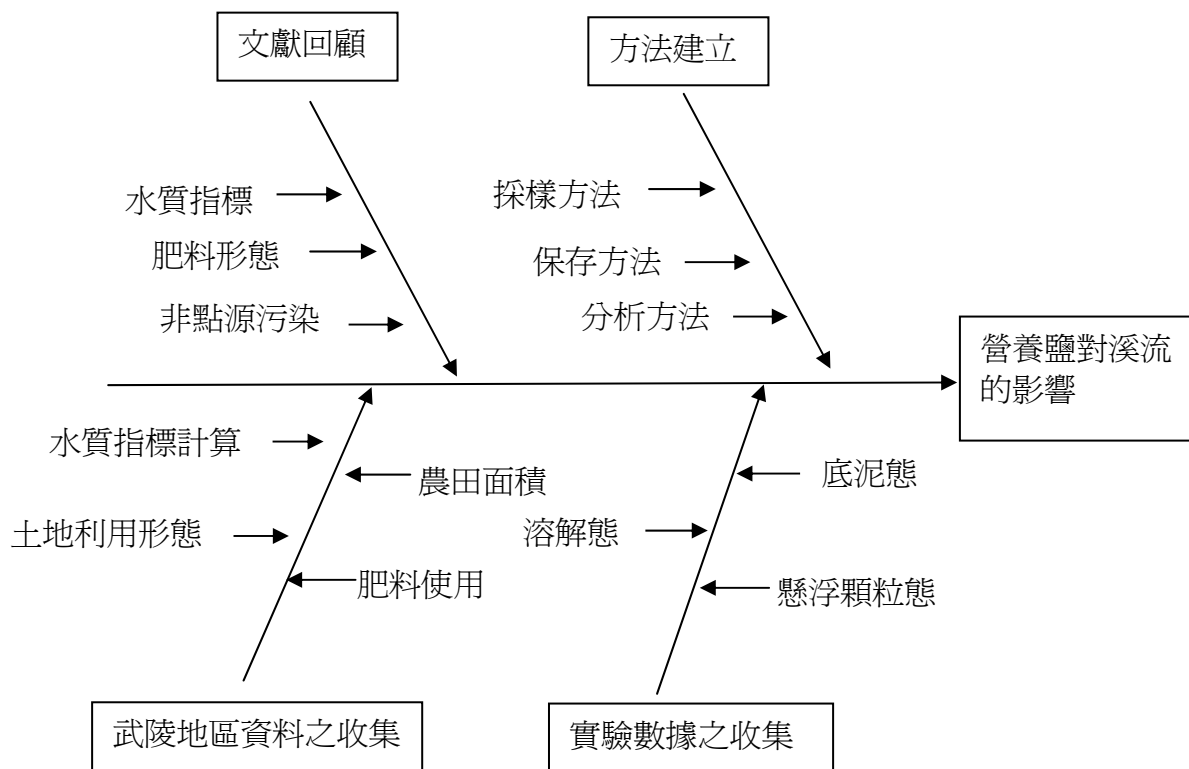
文獻回顧

方法建立

水質指標

肥料形態

非點源污染

採樣方法

保存方法

分析方法

營養鹽對溪流的影響

水質指標計算

農田面積

土地利用形態

肥料使用

底泥態

溶解態

懸浮顆粒態

武陵地區資料之收集

實驗數據之收集